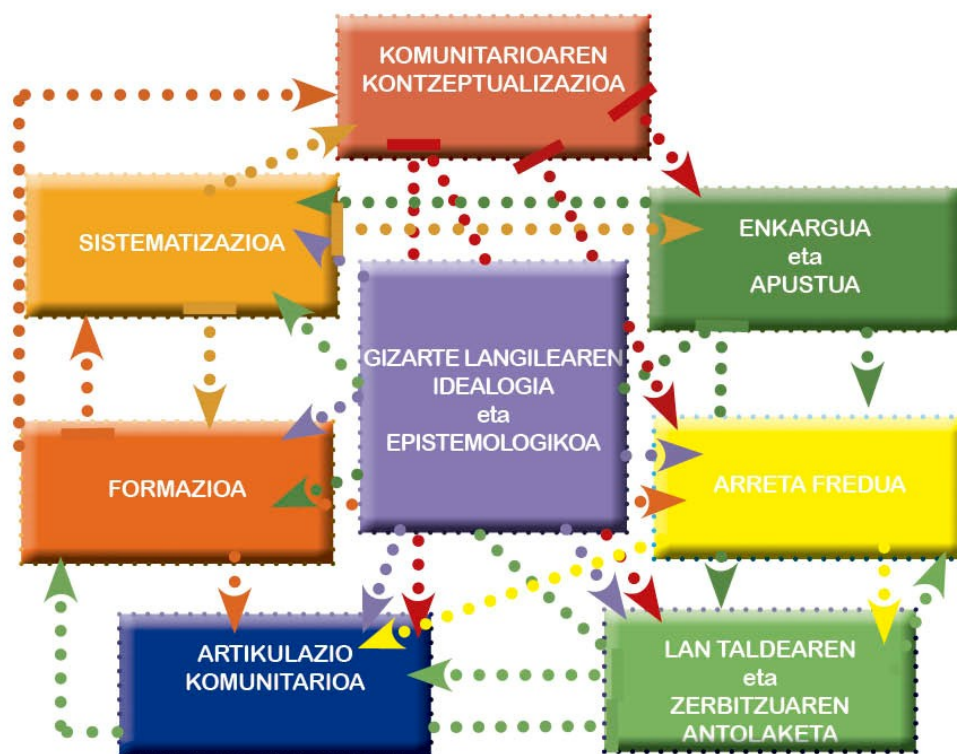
KOMUNITARIOAREN KONTZEPTUALIZAZIOA

SISTEMATIZAZIOA

ENKARGUA
eta
APUSTUA

GIZARTE LANGILEAREN IDEALOGIA
eta
EPISTEMOLOGIKOA

FORMAZIOA

ARRETA FREDUA

ARTIKULAZIO KOMUNITARIOA

LAN TALDEAREN
eta
ZERBITZUAREN ANTOLAKETA